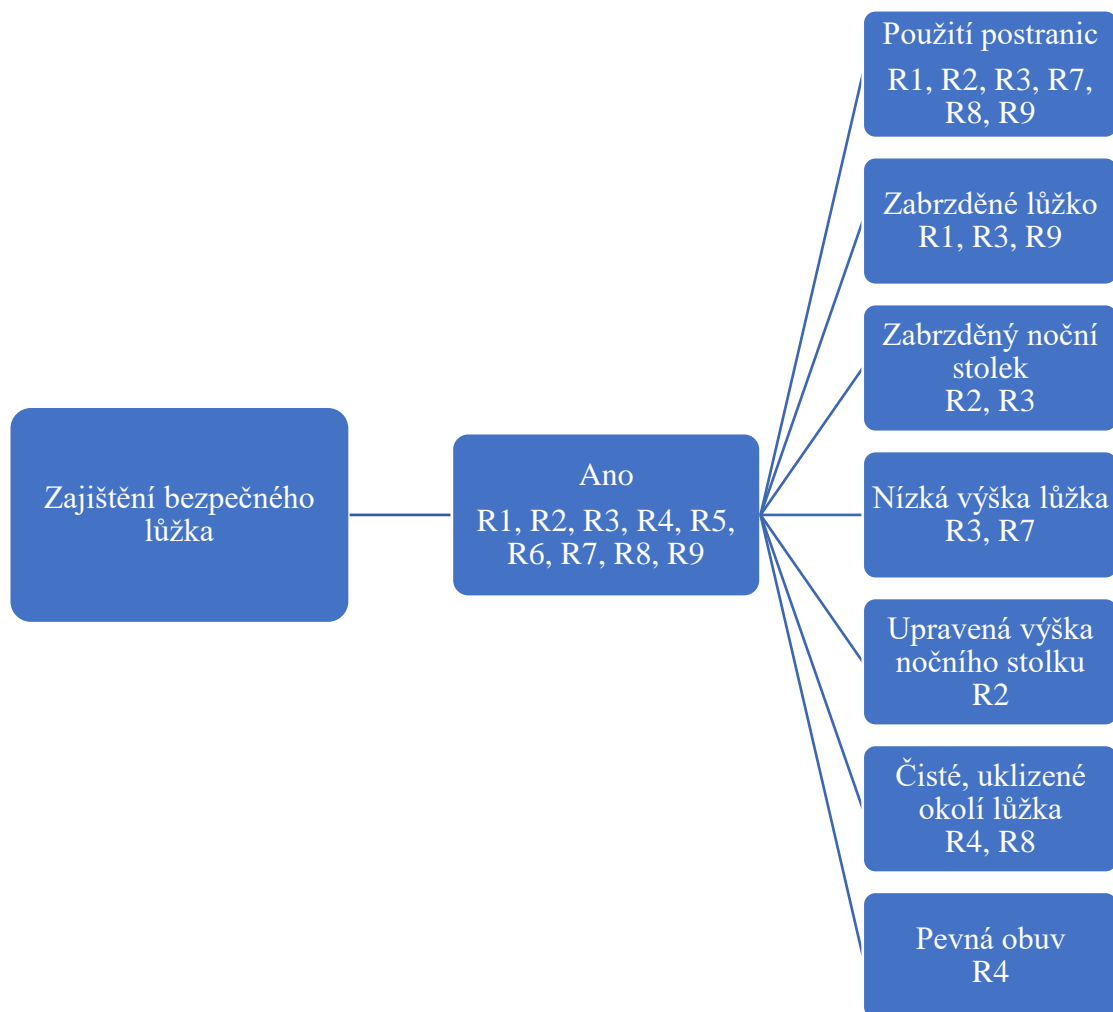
Zajištění bezpečného lůžka

Ano
R1, R2, R3, R4, R5, R6, R7, R8, R9

Použití postranic
R1, R2, R3, R7, R8, R9

Zabrzděné lůžko
R1, R3, R9

Zabrzděný noční stolek
R2, R3

Nízká výška lůžka
R3, R7

Upravená výška nočního stolku
R2

Čisté, uklizené okolí lůžka
R4, R8

Pevná obuv
R4